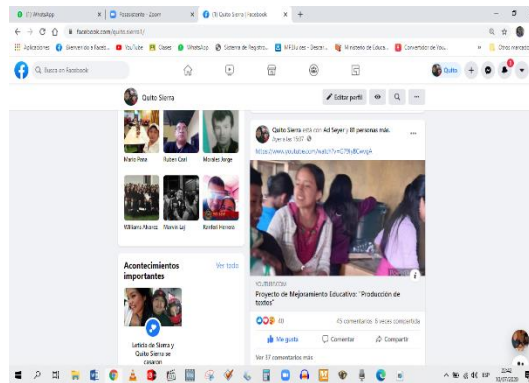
(1) WhatsApp
Facebook
(9) Quito Sierra | Facebook
facebook.com/quito.sierra1/
Aplicaciones
Bienvenido a Faceb...
YouTube
Classe
WhatsApp
Sistema de Registro...
Ministerio de Educa...
Convertidor de You...
Otros marcadores
Busca en Facebook
Quito
Quito Sierra
Editar perfil
Mario Pérez
Rubén Carl
Morales Jorge
Williams Alvarez
Marvin Laj
Rafael Herrera
Acontecimientos importantes
Ver todo
Leticia de Sierra y Quito Sierra se casaron
Quito Sierra está con Ad Seyer y 48 personas más.
https://www.youtube.com/watch?v=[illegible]
YOUTUBE.COM
Proyecto de Mejoramiento Educativo: "Producción de textos"
40
45 comentarios 6 veces compartido
Me gusta
Comentar
Compartir
Ver 37 comentarios más